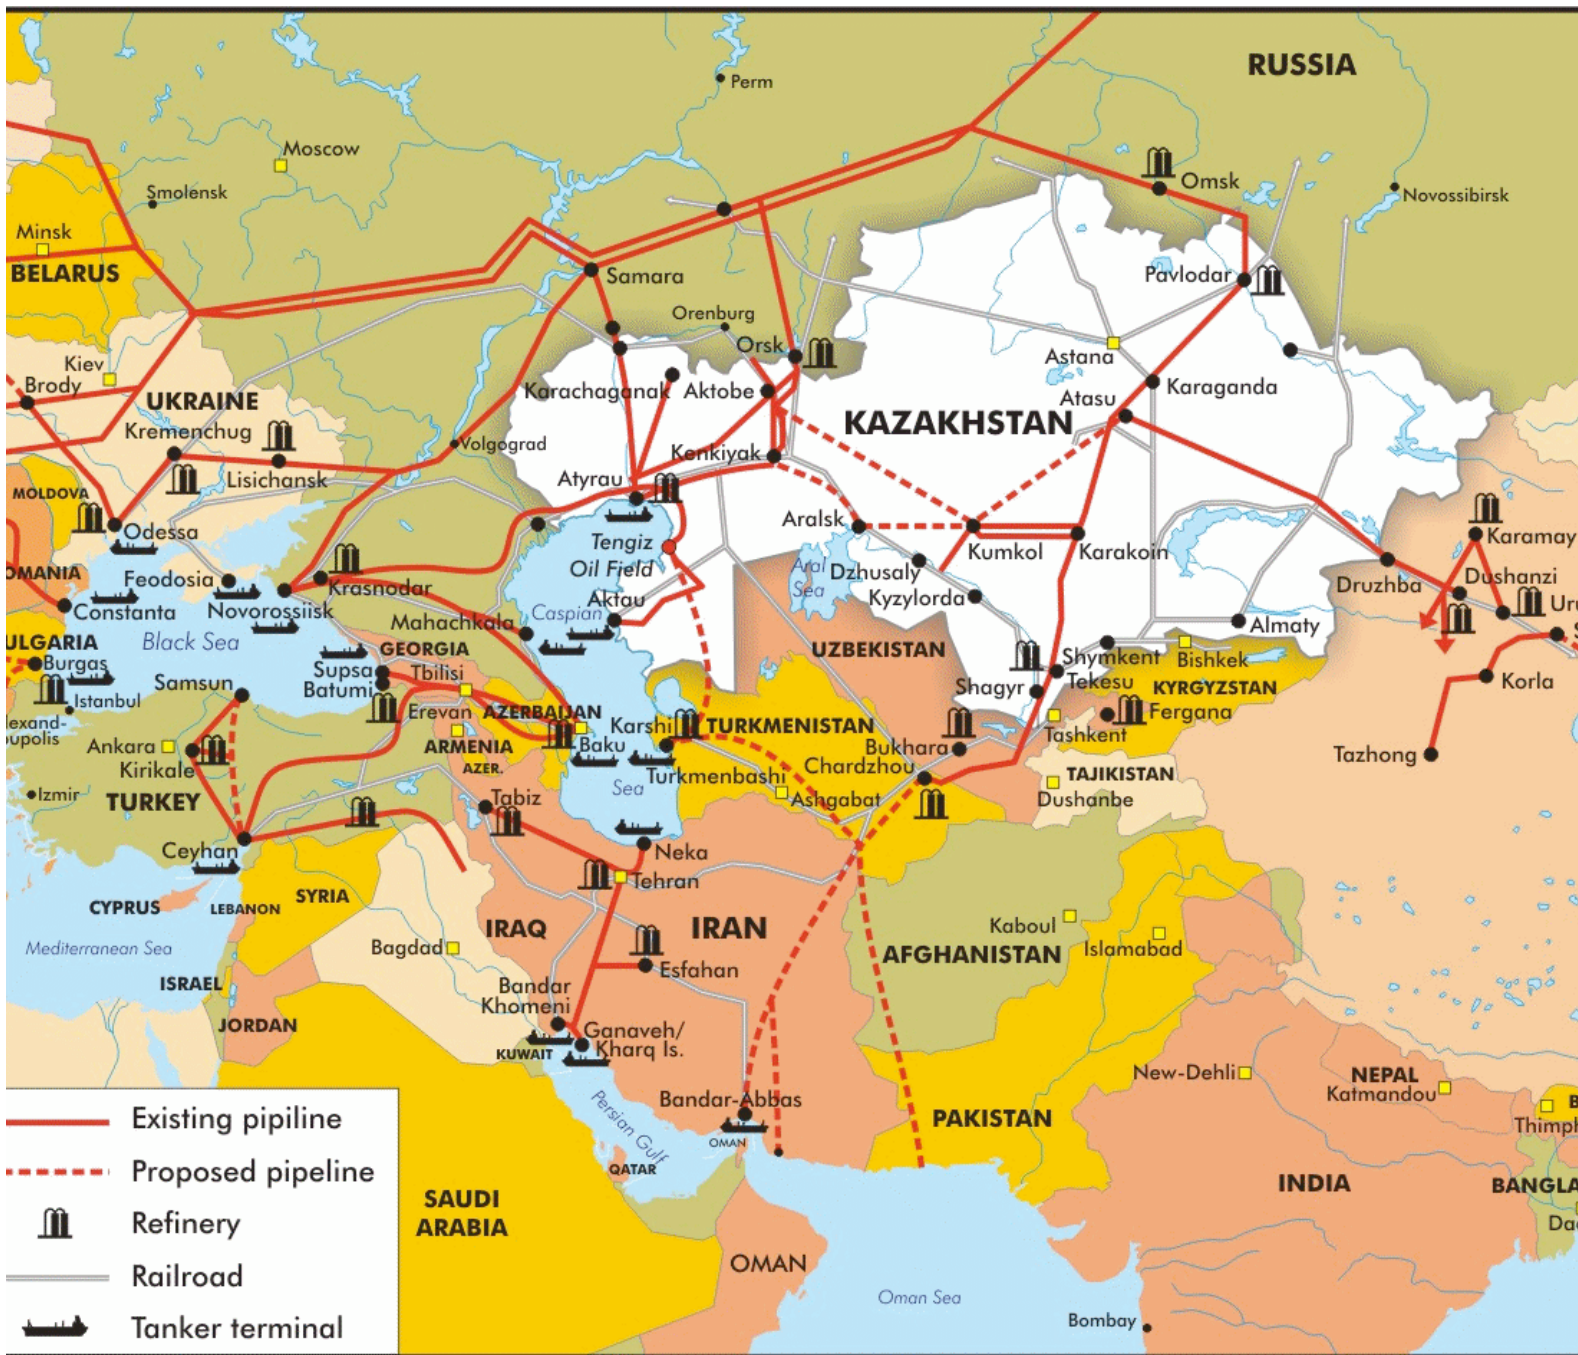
RUSSIA
Perm
Moscow
Smolensk
Minsk
BELARUS
Omsk
Novossibirsk
Samara
Pavlodar
Orenburg
Kiev
Brody
UKRAINE
Orsk
Astana
Karachaganak
Aktobe
Karaganda
Atasu
Kremenchug
KAZAKHSTAN
Volgograd
Lisichansk
Kenkiyak
MOLDOVA
Atyrau
Odessa
Aralsk
Karamay
Tengiz Oil Field
Kumkol
Karakoin
OMANIA
Feodosia
Krasnodar
Aral Sea
Dzhusaly
Druzhba
Dushanzi
Constanta
Novorossiisk
Aktau
Kyzylorda
Uru
ULGARIA
Black Sea
Mahachkala
Caspian
Almaty
Burgas
GEORGIA
UZBEKISTAN
Samsun
Supsa
Tbilisi
Shymkent
Bishkek
Istanbul
Batumi
Shagyr
Tekesu
KYRGYZSTAN
Korla
lexand-
oupolis
Erevan
AZERBAIJAN
Fergana
Karshi
TURKMENISTAN
ARMENIA
Baku
Bukhara
Tashkent
Ankara
AZER.
Chardzhou
Tazhong
Kirikale
Turkmenbashi
TAJIKISTAN
Izmir
TURKEY
Tabiz
Sea
Ashgabat
Dushanbe
Ceyhan
Neka
Tehran
CYPRUS
LEBANON
SYRIA
Kaboul
Mediterranean Sea
IRAQ
IRAN
Bagdad
Islamabad
AFGHANISTAN
ISRAEL
Esfahan
Bandar Khomeni
JORDAN
Ganaveh/ Kharq Is.
KUWAIT
New-Dehli
NEPAL
Katmandou
Persian Gulf
Bandar-Abbas
OMAN
PAKISTAN
Thimph
QATAR
INDIA
BANGLA
SAUDI ARABIA
Da
OMAN
Oman Sea
Bombay
Existing pipiline
Proposed pipeline
Refinery
Railroad
Tanker terminal